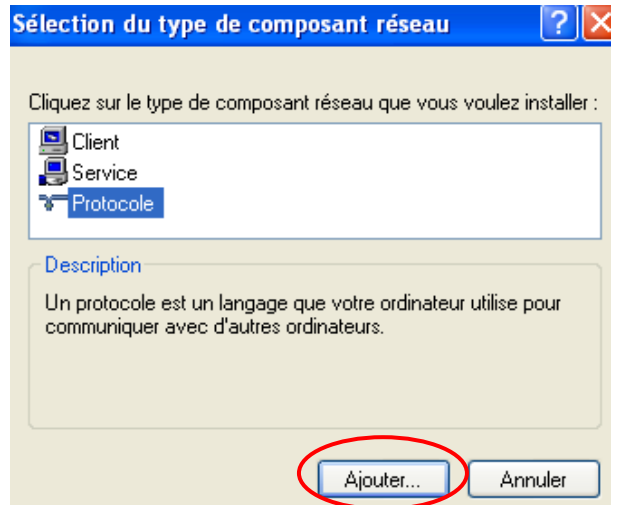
Sélection du type de composant réseau

?

Cliquez sur le type de composant réseau que vous voulez installer :

Client
Service
Protocole

Description

Un protocole est un langage que votre ordinateur utilise pour communiquer avec d'autres ordinateurs.

Ajouter...

Annuler